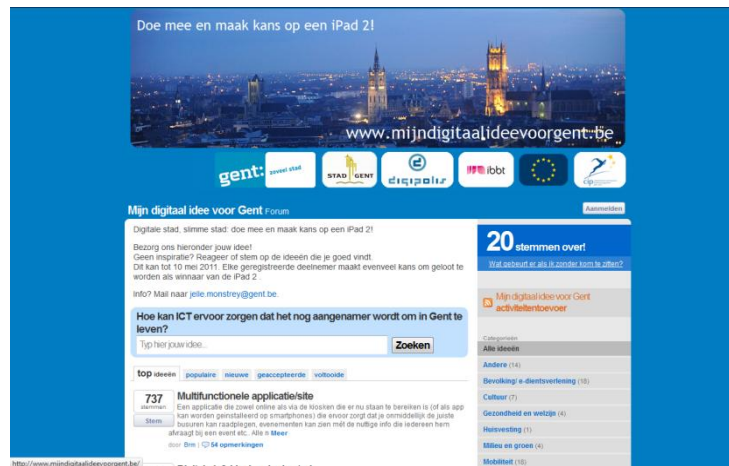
Doe mee en maak kans op een iPad 2!

www.mijndigitaalideevoorgent.be

gent: zoveel stad

STAD GENT

digipolis

ibbt

Mijn digitaal idee voor Gent Forum

Aanmelden

Digitale stad, slimme stad: doe mee en maak kans op een iPad 2!

Bezorg ons hieronder jouw idee!
Geen inspiratie? Reageer of stem op de ideeën die je goed vindt.
Dit kan tot 10 mei 2011. Elke geregistreerde deelnemer maakt evenveel kans om geloot te worden als winnaar van de iPad 2.

Info? Mail naar jelle.monstrey@gent.be.

Hoe kan ICT ervoor zorgen dat het nog aangenamer wordt om in Gent te leven?

Typ hier jouw idee...

Zoeken

top ideeën populaire nieuwe geaccepteerde voltooide

737 stemmen

Stem

Multifunctionele applicatie/site

Een applicatie die zowel online als via de kiosken die er nu staan te bereiken is (of als app kan worden geïnstalleerd op smartphones) die ervoor zorgt dat je onmiddellijk de juiste busuren kan raadplegen, evenementen kan zien mét de nuttige info die iedereen hem afvraagt bij een event etc.. Alle h Meer

door Bm | 54 opmerkingen

20 stemmen over!

Wat gebeurt er als ik zonder kom te zitten?

Mijn digitaal idee voor Gent activiteitentoevoer

Categorieën
Alle ideeën
Andere (14)
Bevolking/ e-dienstverlening (18)
Cultuur (7)
Gezondheid en welzijn (4)
Huisvesting (1)
Milieu en groen (4)
Mobiliteit (16)

http://www.mijndigitaalideevoorgent.be/